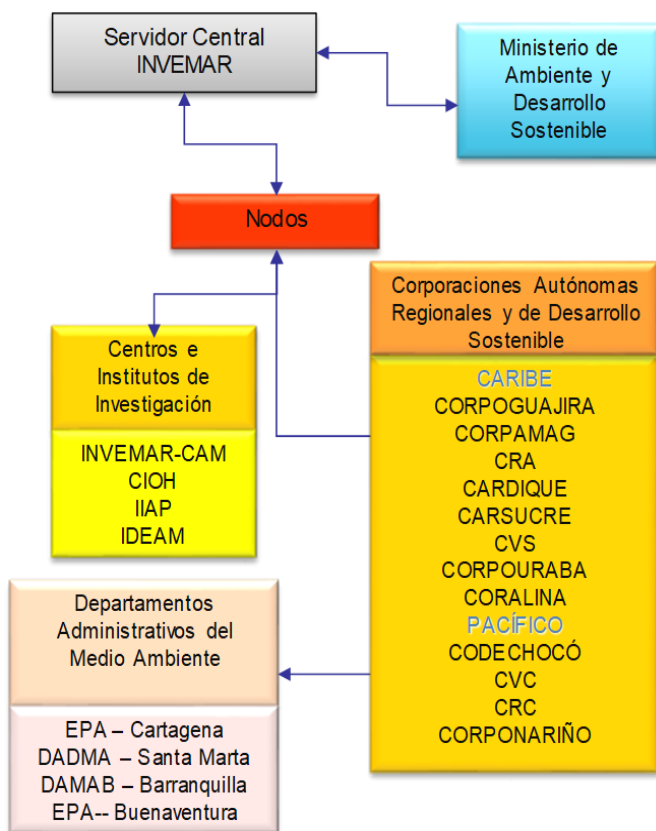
Servidor Central INVEMAR

Ministerio de Ambiente y Desarrollo Sostenible

Nodos

Corporaciones Autónomas Regionales y de Desarrollo Sostenible

CARIBE
CORPOGUAJIRA
CORPAMAG
CRA
CARDIQUE
CARSUCRE
CVS
CORPOURABA
CORALINA
PACÍFICO
CODECHOCÓ
CVC
CRC
CORPONARIÑO

Centros e Institutos de Investigación

INVEMAR-CAM
CIOH
IIAP
IDEAM

Departamentos Administrativos del Medio Ambiente

EPA – Cartagena
DADMA – Santa Marta
DAMAB – Barranquilla
EPA-- Buenaventura